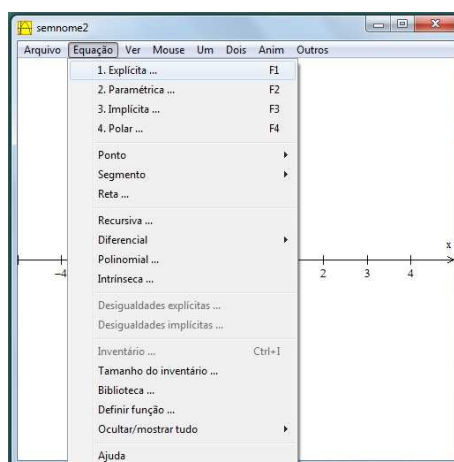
semnome2

Arquivo Equação Ver Mouse Um Dois Anim Outros

1. Explícita ... F1
2. Paramétrica ... F2
3. Implícita ... F3
4. Polar ... F4

Ponto
Segmento
Reta ...

Recursiva ...
Diferencial
Polinomial ...
Intrínseca ...

Desigualdades explícitas ...
Desigualdades implícitas ...

Inventário ... Ctrl+I
Tamanho do inventário ...
Biblioteca ...
Definir função ...
Ocultar/mostrar tudo

Ajuda

x
−4
2
3
4